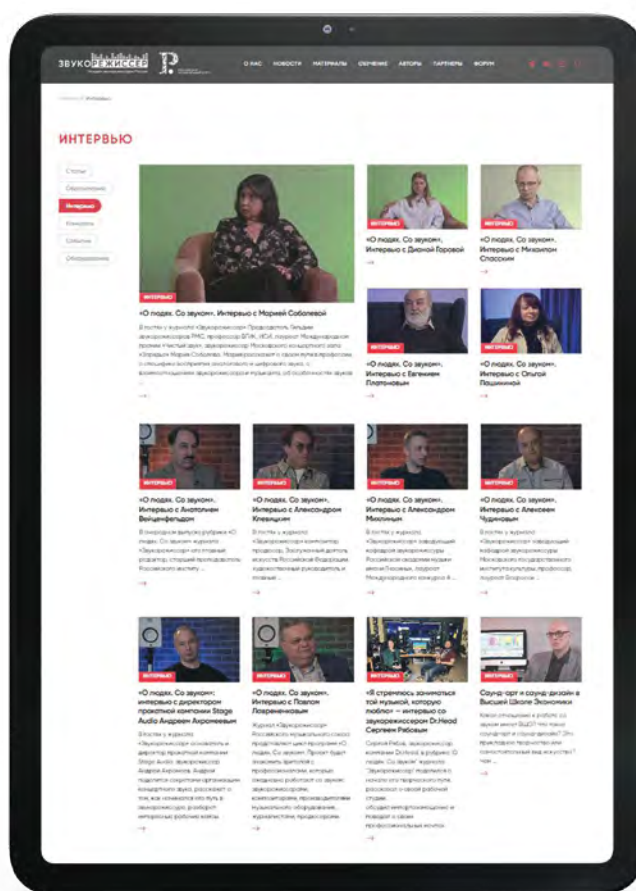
ЗВУКОРЕЖИССЕР

О НАС НОВОСТИ МАТЕРИАЛЫ ОБУЧЕНИЕ АВТОРЫ ПАРТНЕРЫ ФОРУМ

Главная / Интервью

ИНТЕРВЬЮ

Статьи
Оборудование
Интервью
Конкурсы
События
Обсуждение

ИНТЕРВЬЮ
«О людях. Со звуком». Интервью с Марией Соболевой
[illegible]

ИНТЕРВЬЮ
«О людях. Со звуком». Интервью с Дианой Горовой

ИНТЕРВЬЮ
«О людях. Со звуком». Интервью с Михаилом Спасским

ИНТЕРВЬЮ
«О людях. Со звуком». Интервью с Евгением Платоновым

ИНТЕРВЬЮ
«О людях. Со звуком». Интервью с Ольгой Пащининой

ИНТЕРВЬЮ
«О людях. Со звуком». Интервью с Анатолием Вейценфельдом
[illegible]

ИНТЕРВЬЮ
«О людях. Со звуком». Интервью с Александром Клевицким
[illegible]

ИНТЕРВЬЮ
«О людях. Со звуком». Интервью с Александром Михлиным
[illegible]

ИНТЕРВЬЮ
«О людях. Со звуком». Интервью с Алексеем Чудиновым
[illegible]

ИНТЕРВЬЮ
«О людях. Со звуком»: интервью с директором прокатной компании Stage Audio Андреем Акромеевым
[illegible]

ИНТЕРВЬЮ
«О людях. Со звуком». Интервью с Павлом Лавренченковым
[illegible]

ИНТЕРВЬЮ
«Я стремлюсь заниматься той музыкой, которую люблю» — интервью со звукорежиссером Dr.Head Сергеем Рябовым
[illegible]

ИНТЕРВЬЮ
Саунд-арт и саунд-дизайн в Высшей Школе Экономики
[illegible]